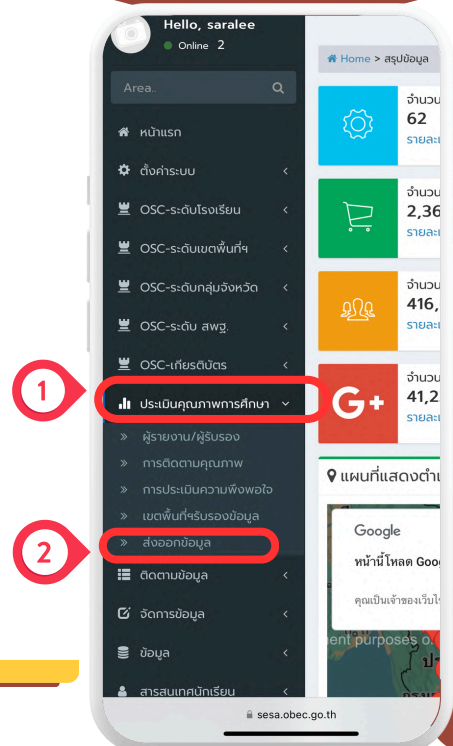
Hello, saralee
Online 2

Area..

หน้าแรก
ตั้งค่าระบบ
OSC-ระดับโรงเรียน
OSC-ระดับเขตพื้นที่ฯ
OSC-ระดับกลุ่มจังหวัด
OSC-ระดับ สพฐ.
OSC-เกียรติบัตร
1
ประเมินคุณภาพการศึกษา
» ผู้รายงาน/ผู้รับรอง
» การติดตามคุณภาพ
» การประเมินความพึงพอใจ
» เขตพื้นที่ฯรับรองข้อมูล
2
» ส่งออกข้อมูล
ติดตามข้อมูล
จัดการข้อมูล
ข้อมูล
สารสนเทศนักเรียน

Home > สรุปข้อมูล

จำนวน
62
รายละ

จำนวน
2,36
รายละ

จำนวน
416,
รายละ

จำนวน
41,2
รายละ

แผนที่แสดงตำแ

Google
หน้านี้โหลด Goo
คุณเป็นเจ้าของเว็บไ
ent purposes o

sesa.obec.go.th